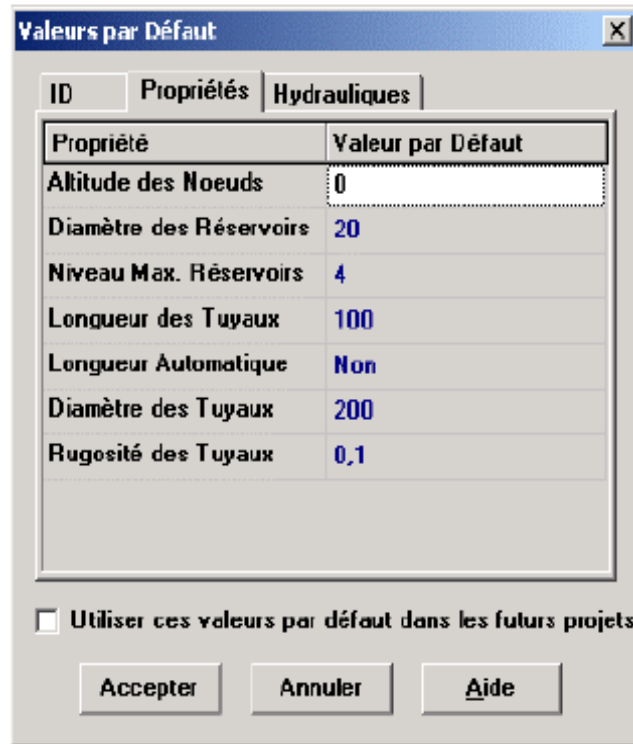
Valeurs par Défaut

ID | Propriétés | Hydrauliques

| Propriété | Valeur par Défaut |
|---|---|
| Altitude des Noeuds | 0 |
| Diamètre des Réservoirs | 20 |
| Niveau Max. Réservoirs | 4 |
| Longueur des Tuyaux | 100 |
| Longueur Automatique | Non |
| Diamètre des Tuyaux | 200 |
| Rugosité des Tuyaux | 0,1 |

Utiliser ces valeurs par défaut dans les futurs projets

Accepter | Annuler | Aide